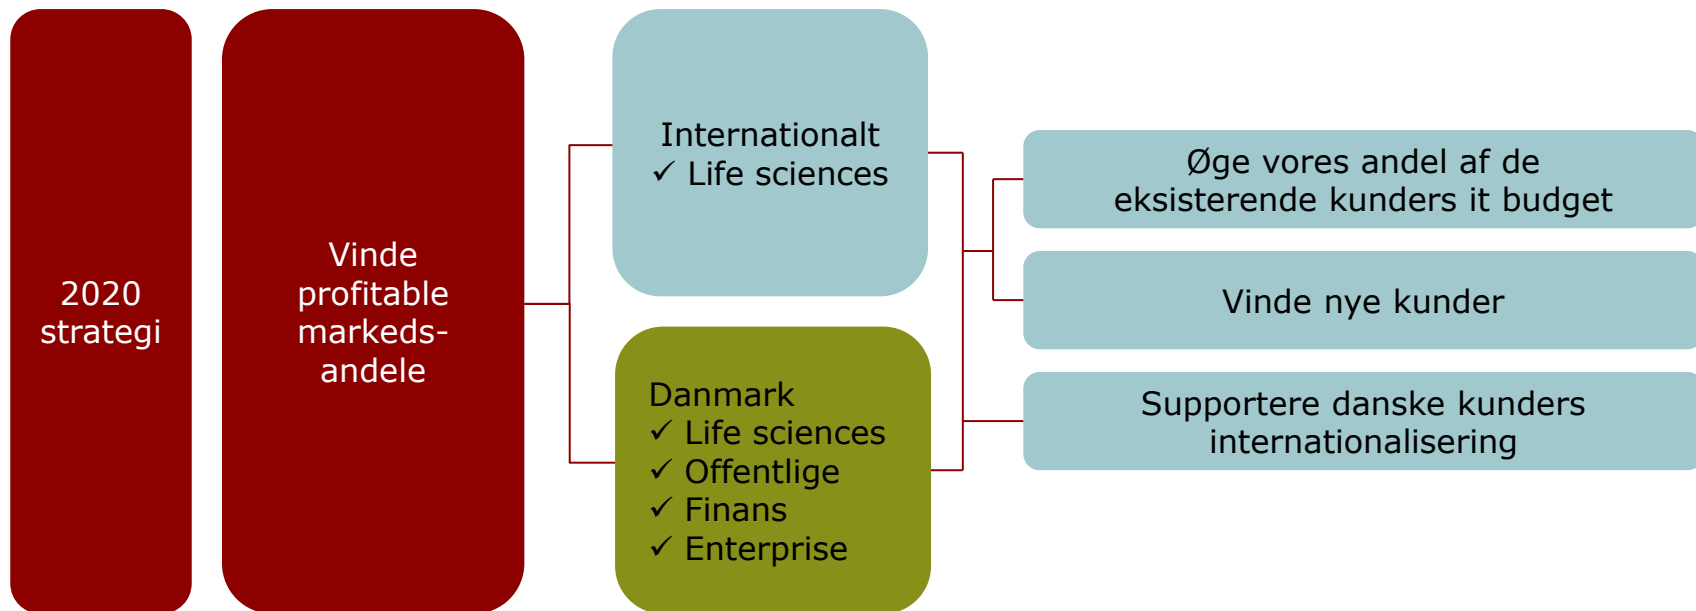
2020 strategi

Vinde profitable markeds-andele

Internationalt
✓ Life sciences

Danmark
✓ Life sciences
✓ Offentlige
✓ Finans
✓ Enterprise

Øge vores andel af de eksisterende kunders it budget

Vinde nye kunder

Supportere danske kunders internationalisering